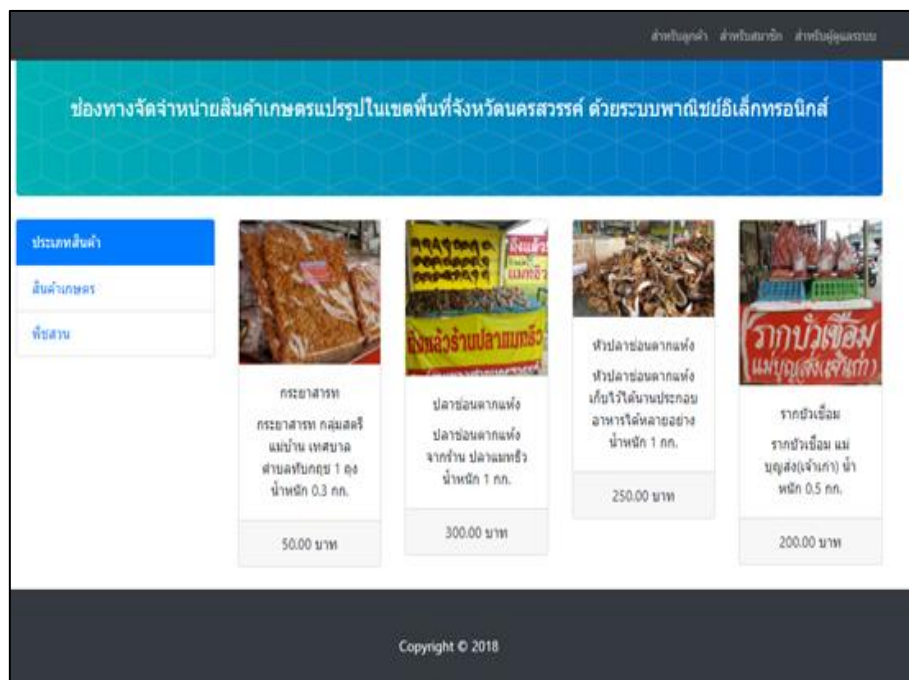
สำหรับลูกค้า สำหรับสมาชิก สำหรับผู้ดูแลระบบ

ช่องทางจัดจำหน่ายสินค้าเกษตรแปรรูปในเขตพื้นที่จังหวัดนครสวรรค์ ด้วยระบบพาณิชย์อิเล็กทรอนิกส์

ประเภทสินค้า
สินค้าเกษตร
พืชสวน

กระยาสารท
กระยาสารท กลุ่มสตรีแม่บ้าน เทศบาลตำบลทับกฤช 1 ถุง น้ำหนัก 0.3 กก.
50.00 บาท

ปลาช่อนตากแห้ง
ปลาช่อนตากแห้ง จากร้าน ปลาแมทริว น้ำหนัก 1 กก.
300.00 บาท

หัวปลาช่อนตากแห้ง
หัวปลาช่อนตากแห้ง เก็บไว้ได้นานประกอบอาหารได้หลายอย่าง น้ำหนัก 1 กก.
250.00 บาท

รากบัวเชื่อม
รากบัวเชื่อม แม่บุญส่ง(เจ้าเก่า) น้ำหนัก 0.5 กก.
200.00 บาท

Copyright © 2018